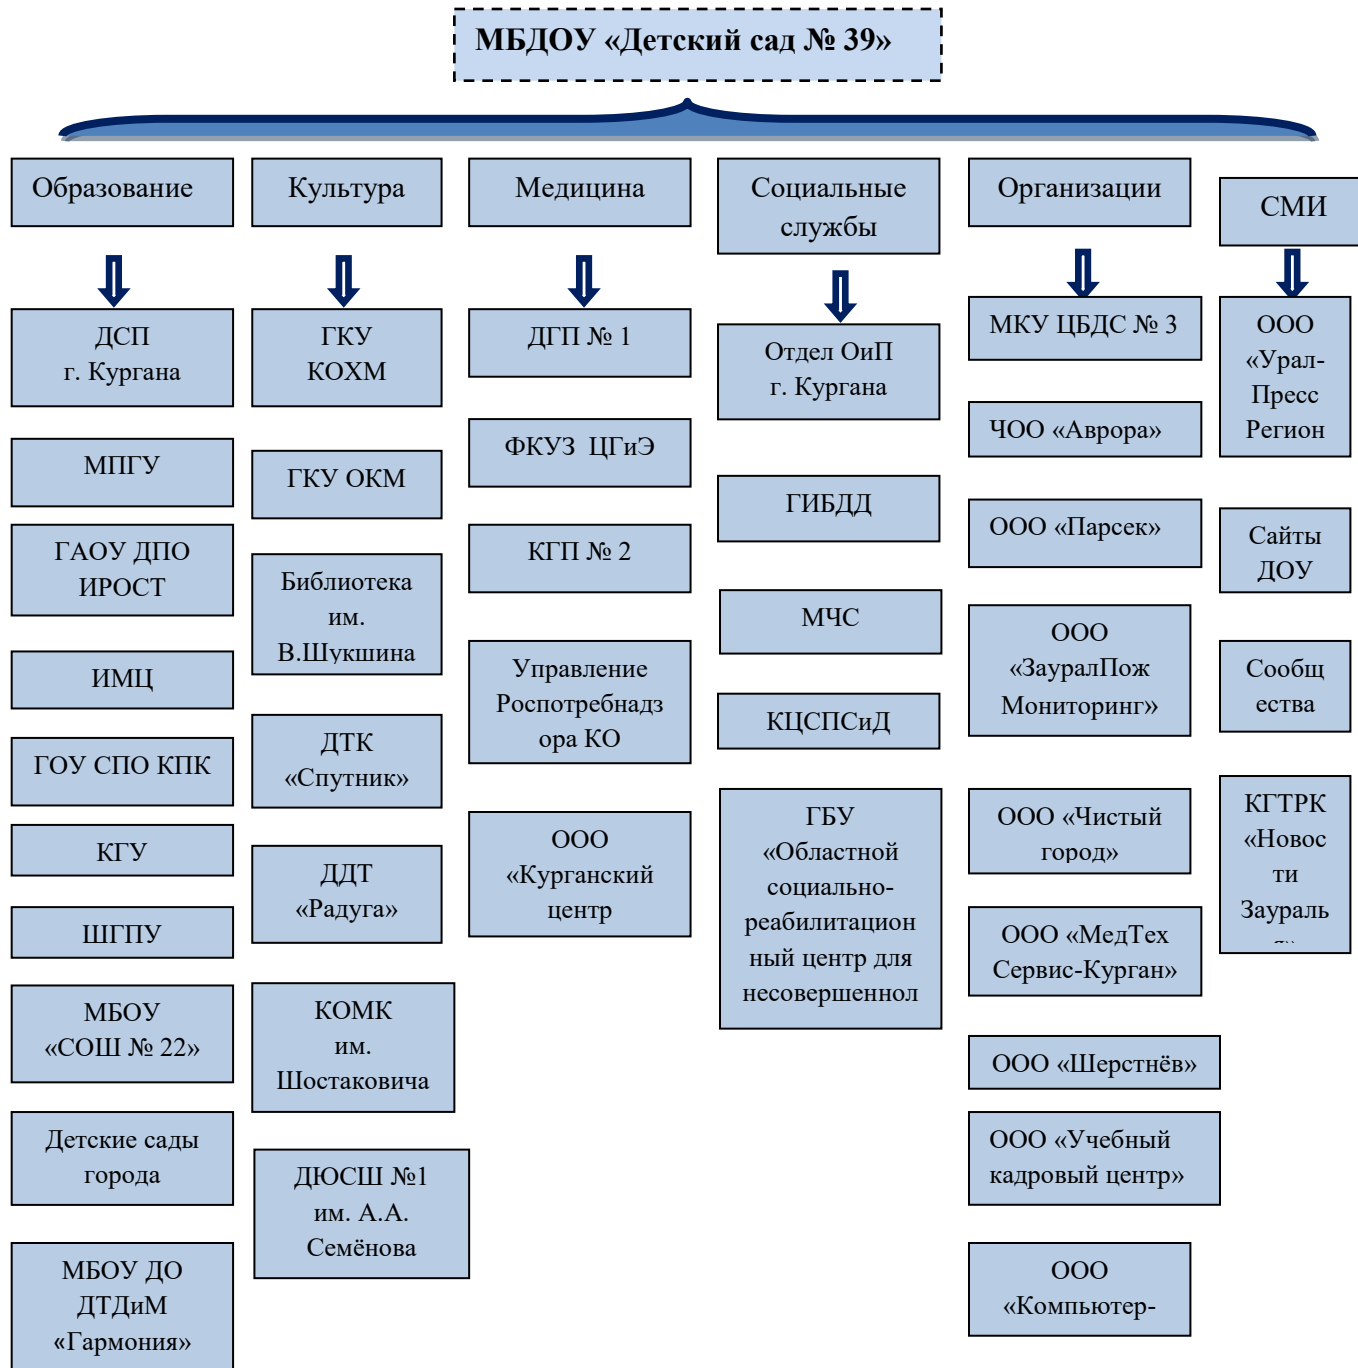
МБДОУ «Детский сад № 39»

Образование

ДСП г. Кургана

МПГУ

ГАОУ ДПО ИРОСТ

ИМЦ

ГОУ СПО КПК

КГУ

ШГПУ

МБОУ «СОШ № 22»

Детские сады города

МБОУ ДО ДТДиМ «Гармония»

Культура

ГКУ КОХМ

ГКУ ОКМ

Библиотека им. В.Шукшина

ДТК «Спутник»

ДДТ «Радуга»

КОМК им. Шостаковича

ДЮСШ №1 им. А.А. Семёнова

Медицина

ДГП № 1

ФКУЗ ЦГиЭ

КГП № 2

Управление Роспотребнадзора КО

ООО «Курганский центр

Социальные службы

Отдел ОиП г. Кургана

ГИБДД

МЧС

КЦСПСиД

ГБУ «Областной социально-реабилитационный центр для несовершеннол

Организации

МКУ ЦБДС № 3

ЧОО «Аврора»

ООО «Парсек»

ООО «ЗауралПож Мониторинг»

ООО «Чистый город»

ООО «МедТех Сервис-Курган»

ООО «Шерстнёв»

ООО «Учебный кадровый центр»

ООО «Компьютер-

СМИ

ООО «Урал-Пресс Регион

Сайты ДОУ

Сообщества

КГТРК «Новости Зауралья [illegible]